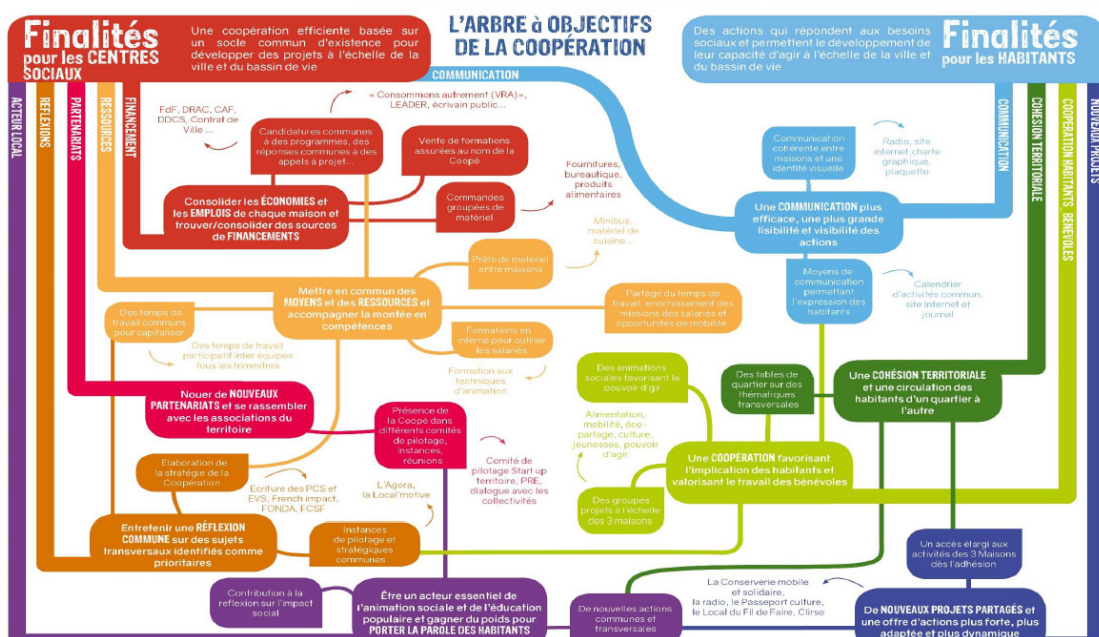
Finalités pour les CENTRES SOCIAUX

Une coopération efficiente basée sur un socle commun d'existence pour développer des projets à l'échelle de la ville et du bassin de vie

L'ARBRE à OBJECTIFS DE LA COOPÉRATION

Des actions qui répondent aux besoins sociaux et permettent le développement de leur capacité d'agir à l'échelle de la ville et du bassin de vie

Finalités pour les HABITANTS

COMMUNICATION

ACTEUR LOCAL

RÉFLEXIONS

PARTENARIATS

RESSOURCES

FINANCEMENT

COMMUNICATION

COHÉSION TERRITORIALE

COOPÉRATION HABITANTS BÉNÉVOLES

NOUVEAUX PROJETS

FdF, DRAC, CAF, DDCS, Contrat de Ville ...

« Consommons autrement (VRA) », LEADER, écrivain public...

Candidatures communes à des programmes, des réponses communes à des appels à projet...

Vente de formations assurées au nom de la Coopé

Fournitures, bureautique, produits alimentaires

Commandes groupées de matériel

Consolider les ÉCONOMIES et les EMPLOIS de chaque maison et trouver/consolider des sources de FINANCEMENTS

Minibus, matériel de cuisine...

Prêts de matériel entre maisons

Mettre en commun des MOYENS et des RESSOURCES et accompagner la montée en compétences

Partage du temps de travail, enrichissement des missions des salariés et opportunités de mobilité

Des temps de travail communs pour capitaliser

Des temps de travail participatif inter équipes tous les trimestres

Formations en interne pour outiller les salariés

Formation aux techniques d'animation

Communication cohérente entre maisons et une identité visuelle

Radio, site internet,charte graphique, plaquette

Une COMMUNICATION plus efficace, une plus grande lisibilité et visibilité des actions

Moyens de communication permettant l'expression des habitants

Calendrier d'activités commun, site internet et journal

Nouer de NOUVEAUX PARTENARIATS et se rassembler avec les associations du territoire

Présence de la Coopé dans différents comités de pilotage, instances, réunions

Comité de pilotage Start up territoire, PRE, dialogue avec les collectivités

Des animations sociales favorisant le pouvoir d'agir

Alimentation, mobilité, éco-partage, culture, jeunesses, pouvoir d'agir

Des tables de quartier sur des thématiques transversales

Une COHÉSION TERRITORIALE et une circulation des habitants d'un quartier à l'autre

Une COOPÉRATION favorisant l'implication des habitants et valorisant le travail des bénévoles

Des groupes projets à l'échelle des 3 maisons

Elaboration de la stratégie de la Coopération

Ecriture des PCS et EVS, French impact, FONDA, FCSF

L'Agora, la Local'motive

Entretenir une RÉFLEXION COMMUNE sur des sujets transversaux identifiés comme prioritaires

Instances de pilotage et stratégiques communes

Un accès élargi aux activités des 3 Maisons dès l'adhésion

Contribution à la réflexion sur l'impact social

Être un acteur essentiel de l'animation sociale et de l'éducation populaire et gagner du poids pour PORTER LA PAROLE DES HABITANTS

De nouvelles actions communes et transversales

La Conserverie mobile et solidaire, la radio, le Passeport culture, le Local du Fil de Faire, Clirse

De NOUVEAUX PROJETS PARTAGÉS et une offre d'actions plus forte, plus adaptée et plus dynamique